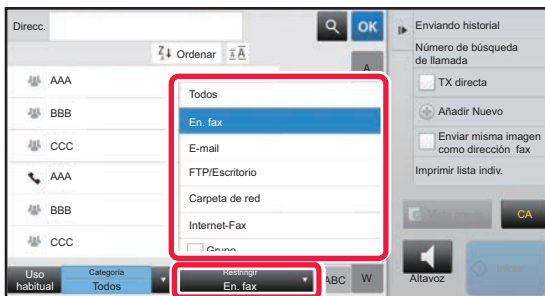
Direcc.

OK

Ordenar

A

AAA

BBB

CCC

AAA

BBB

CCC

Todos

En. fax

E-mail

FTP/Escritorio

Carpeta de red

Internet-Fax

Grupo

Enviando historial

Número de búsqueda de llamada

TX directa

Añadir Nuevo

Enviar misma imagen como dirección fax

Imprimir lista indiv.

CA

Altavoz

Uso habitual

Categoría
Todos

Restringir
En. fax

ABC

W